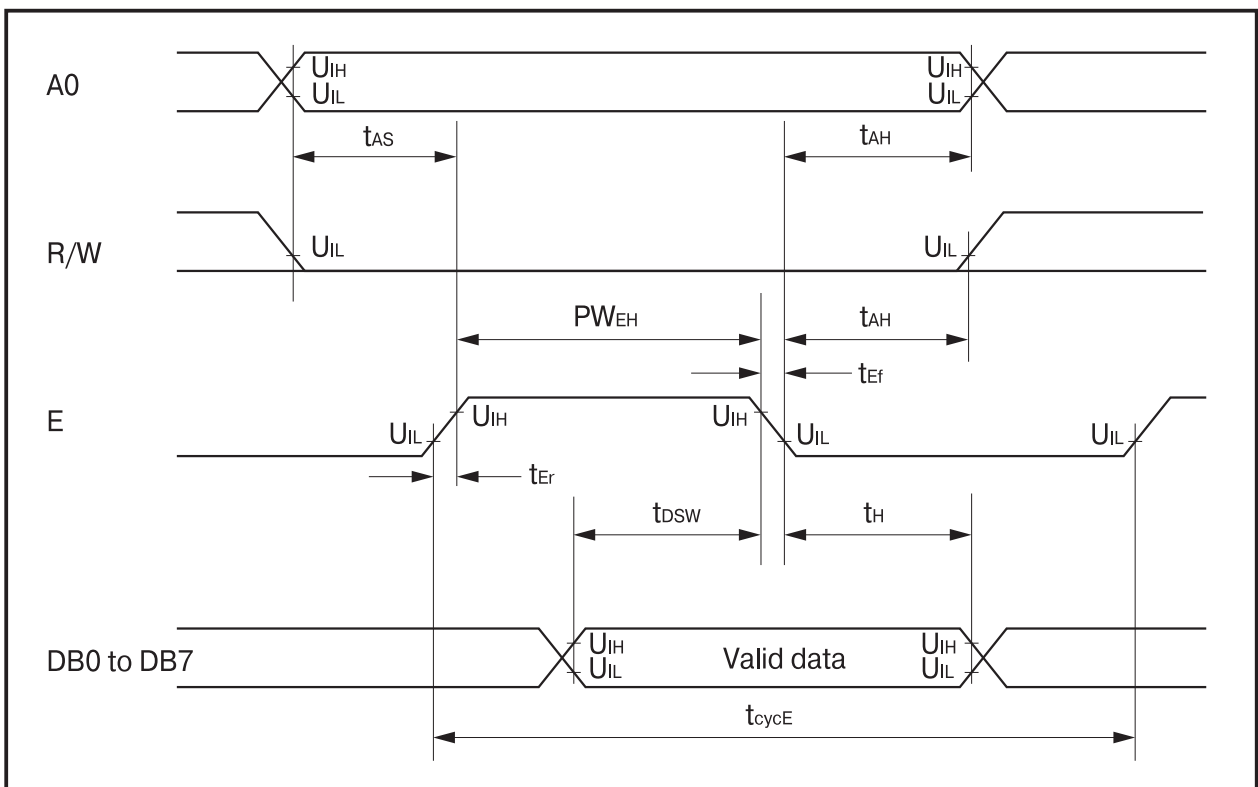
A0
$U_{IH}$
$U_{IL}$
$U_{IH}$
$U_{IL}$
$t_{AS}$
$t_{AH}$

R/W
$U_{IL}$
$U_{IL}$

$PW_{EH}$
$t_{AH}$
$t_{Ef}$

E
$U_{IL}$
$U_{IH}$
$U_{IH}$
$U_{IL}$
$U_{IL}$
$t_{Er}$

$t_{DSW}$
$t_{H}$

DB0 to DB7
$U_{IH}$
$U_{IL}$
Valid data
$U_{IH}$
$U_{IL}$

$t_{cycE}$